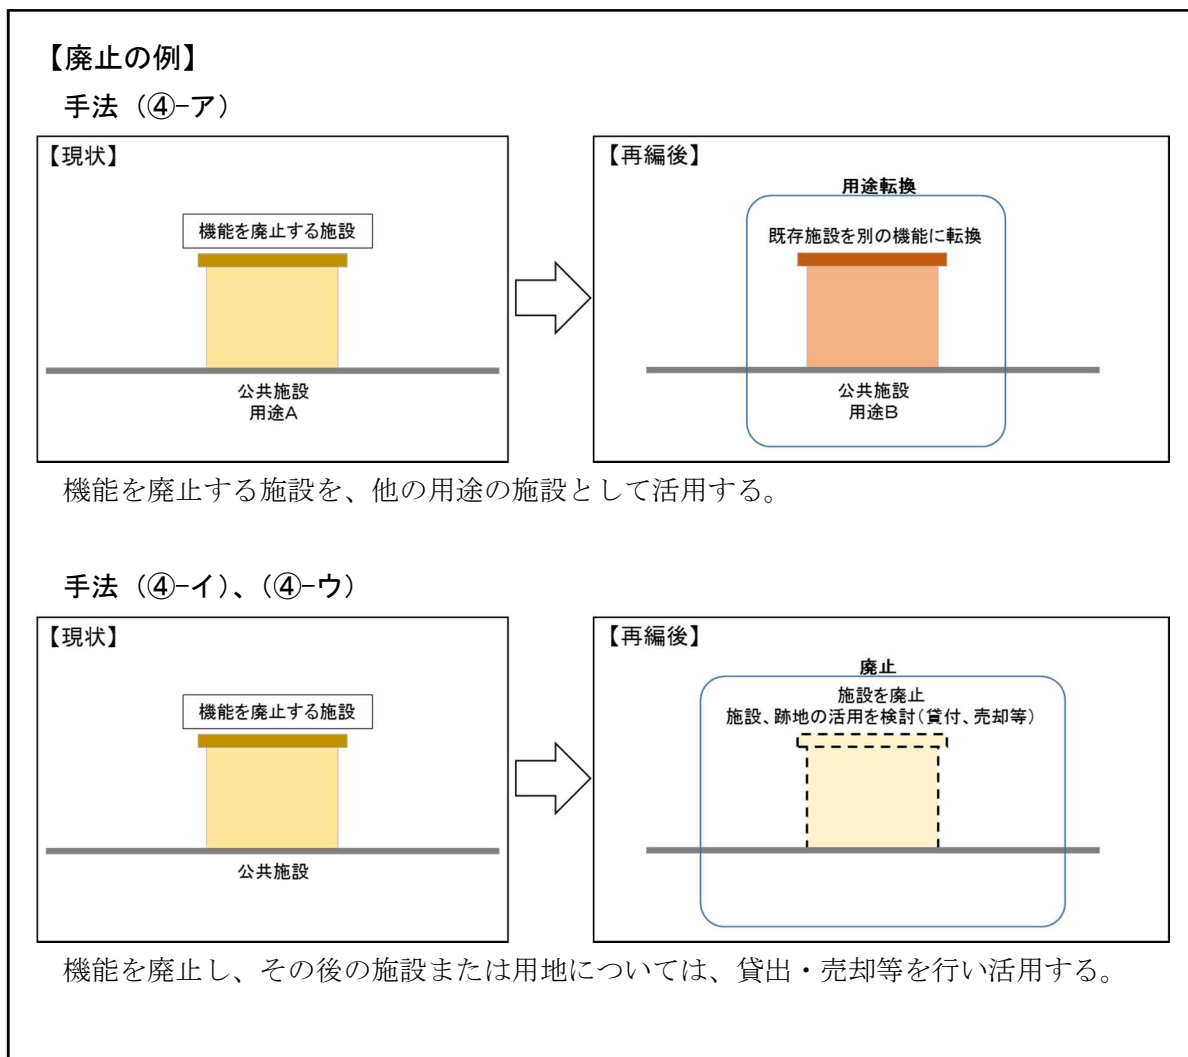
【廃止の例】

手法（④-ア）

【現状】

機能を廃止する施設

公共施設
用途A

【再編後】

用途転換

既存施設を別の機能に転換

公共施設
用途B

機能を廃止する施設を、他の用途の施設として活用する。

手法（④-イ）、（④-ウ）

【現状】

機能を廃止する施設

公共施設

【再編後】

廃止

施設を廃止
施設、跡地の活用を検討（貸付、売却等）

機能を廃止し、その後の施設または用地については、貸出・売却等を行い活用する。